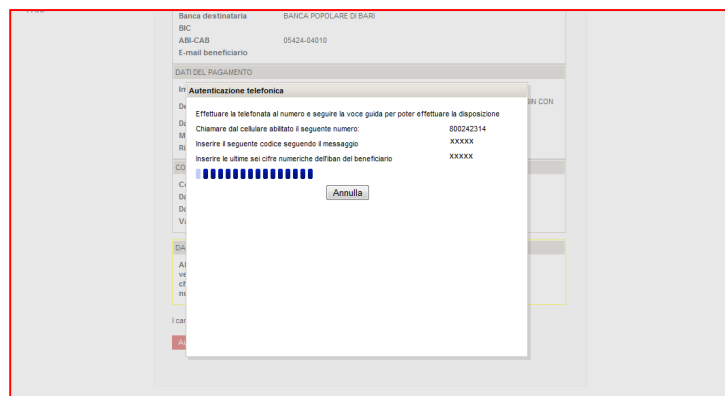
Banca destinataria BANCA POPOLARE DI BARI
BIC
ABI-CAB 05424-04010
E-mail beneficiario

DATI DEL PAGAMENTO

Im
De
Da
M
Ri

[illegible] IN CON

CO
Co
De
De
Va

DA
Al
ve
ch
nu

I ca

A

Autenticazione telefonica

Effettuare la telefonata al numero e seguire la voce guida per poter effettuare la disposizione

Chiamare dal cellulare abilitato il seguente numero: 800242314

Inserire il seguente codice seguendo il messaggio XXXXX

Inserire le ultime sei cifre numeriche dell'iban del beneficiario XXXXX

Annulla